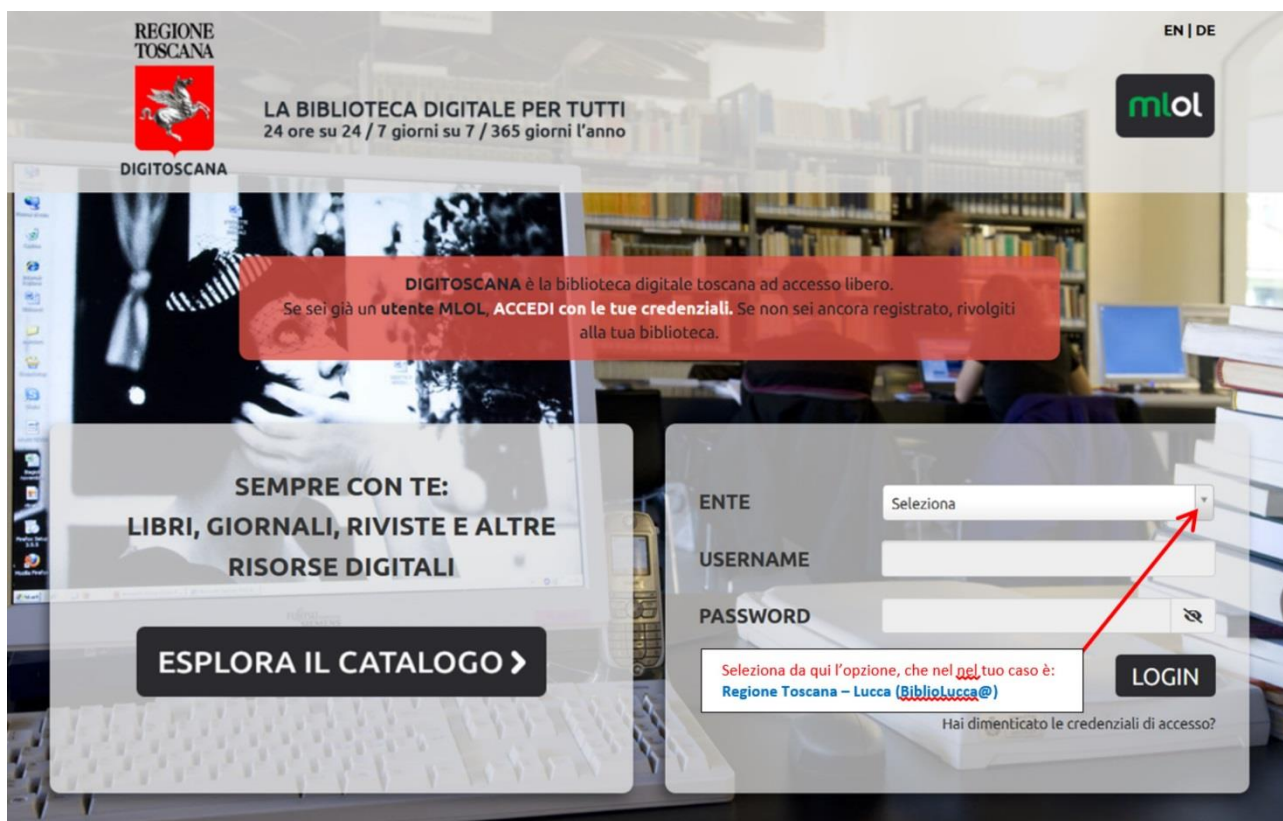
REGIONE TOSCANA

DIGITOSCANA

LA BIBLIOTECA DIGITALE PER TUTTI
24 ore su 24 / 7 giorni su 7 / 365 giorni l'anno

EN | DE

mlol

DIGITOSCANA è la biblioteca digitale toscana ad accesso libero.
Se sei già un utente MLOL, ACCEDI con le tue credenziali. Se non sei ancora registrato, rivolgiti alla tua biblioteca.

SEMPRE CON TE:
LIBRI, GIORNALI, RIVISTE E ALTRE RISORSE DIGITALI

ESPLORA IL CATALOGO ›

ENTE
Seleziona

USERNAME

PASSWORD

Seleziona da qui l'opzione, che nel nel tuo caso è:
Regione Toscana – Lucca (BiblioLucca@)

LOGIN

Hai dimenticato le credenziali di accesso?